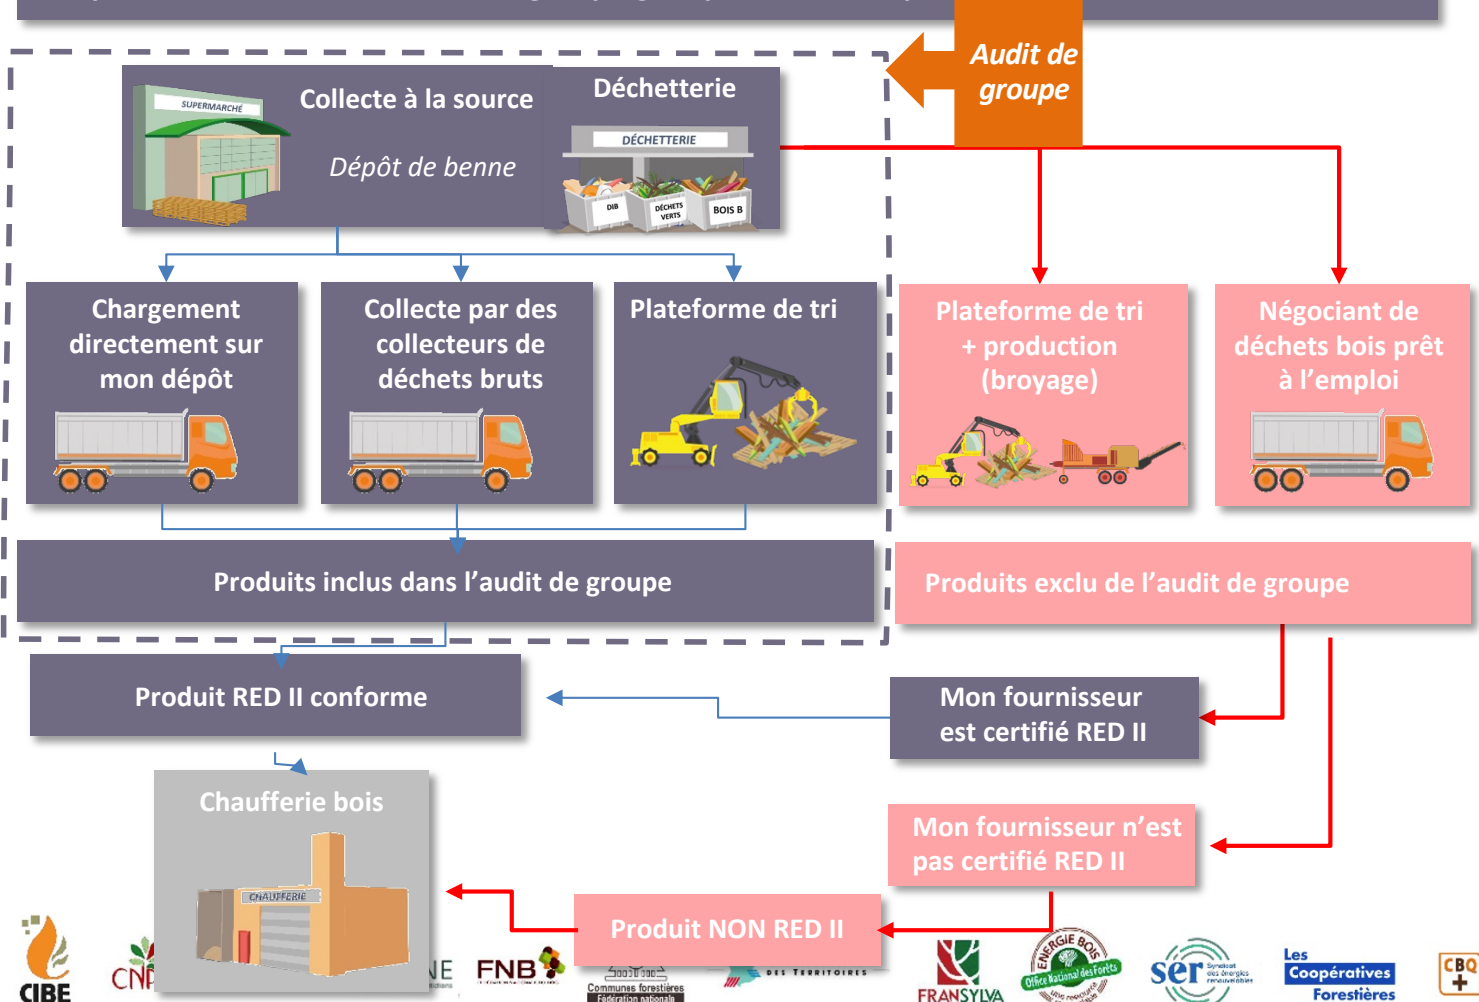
Audit de groupe

Collecte à la source

SUPERMARCHÉ

Dépôt de benne

Déchetterie

DÉCHETTERIE

DIB

DÉCHETS VERTS

BOIS B

Chargement directement sur mon dépôt

Collecte par des collecteurs de déchets bruts

Plateforme de tri

Plateforme de tri + production (broyage)

Négociant de déchets bois prêt à l'emploi

Produits inclus dans l'audit de groupe

Produits exclu de l'audit de groupe

Produit RED II conforme

Mon fournisseur est certifié RED II

Chaufferie bois

CHAUFFERIE

Mon fournisseur n'est pas certifié RED II

Produit NON RED II

CIBE

CN

NE

FNB

Communes forestières

Fédération nationale

DES TERRITOIRES

FRANSYLVA

ÉNERGIE BOIS

Office National des Forêts

ser

Syndicat des énergies renouvelables

Les Coopératives Forestières

CBQ +